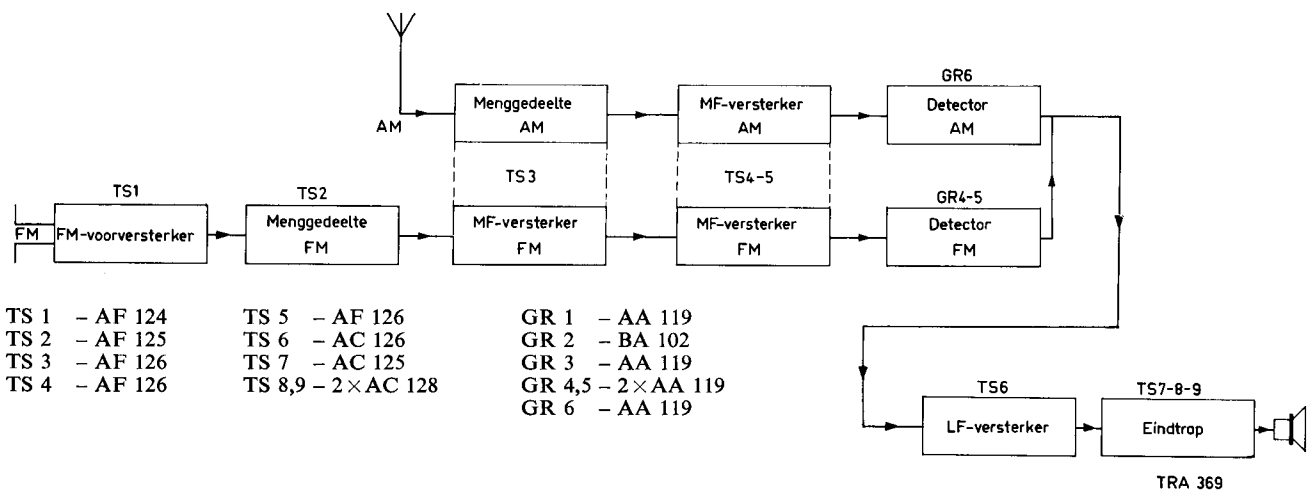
AM

Menggedeelte AM

MF-versterker AM

GR6
Detector AM

TS3

TS4-5

TS1
FM
FM-voorversterker

TS2
Menggedeelte FM

MF-versterker FM

MF-versterker FM

GR4-5
Detector FM

TS 1 – AF 124
TS 2 – AF 125
TS 3 – AF 126
TS 4 – AF 126

TS 5 – AF 126
TS 6 – AC 126
TS 7 – AC 125
TS 8,9 – 2 × AC 128

GR 1 – AA 119
GR 2 – BA 102
GR 3 – AA 119
GR 4,5 – 2 × AA 119
GR 6 – AA 119

TS6
LF-versterker

TS7-8-9
Eindtrap

TRA 369